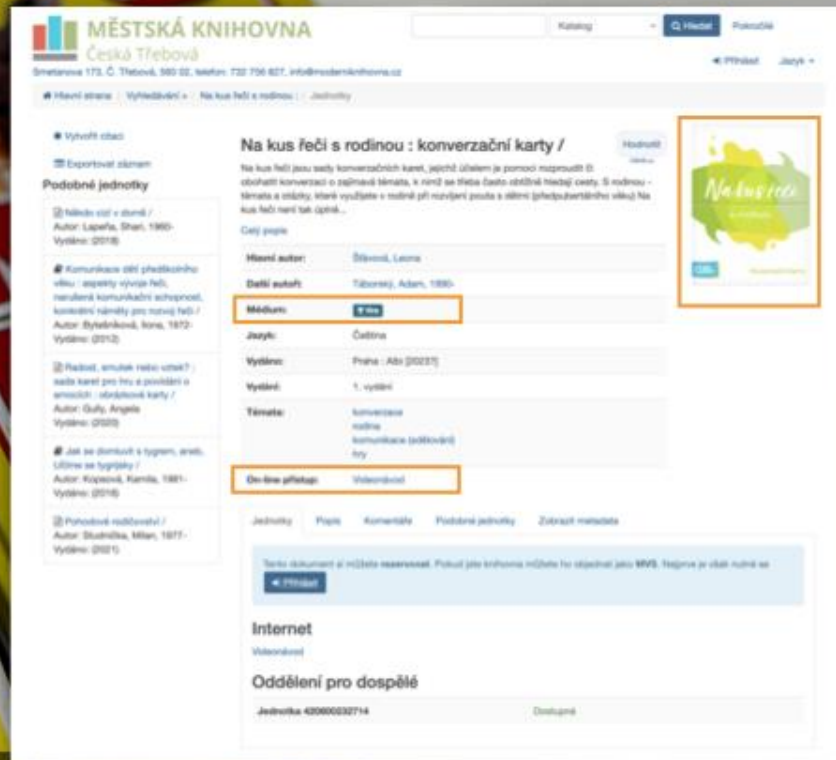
MĚSTSKÁ KNIHOVNA
Česká Třebová
Smetanova 173, Č. Třebová, 560 02, telefon: 732 756 827, info@modernknihovna.cz

Katalog | Hledat | Pokročilé

Přihlásit | Jazyk

Hlavní strana / Vyhledávání / Na kus řeči s rodinou / Jednotky

Vytvořit citaci

Exportovat záznam

Podobné jednotky

Někdo cizí v domě / Autor: Lapeña, Shari, 1960- Vydáno: (2018)

Komunikace dětí předškolního věku : aspekty vývoje řeči, narušená komunikační schopnost, konkrétní náměty pro rozvoj řeči / Autor: Bytešníková, Ilona, 1972- Vydáno: (2012)

Radost, smutek nebo vztek? : sada karet pro hru a povídání o emocích : obrázkové karty / Autor: Gully, Angela Vydáno: (2020)

Jak se domluvit s tygrem, aneb, Učíme se tygřiáky / Autor: Kopecká, Kamila, 1981- Vydáno: (2018)

Pohodové rodičovství / Autor: Studnička, Milan, 1977- Vydáno: (2021)

Na kus řeči s rodinou : konverzační karty /

Hodnotit

Na kus řeči jsou sady konverzačních karet, jejichž účelem je pomoci rozproudit či obohatit konverzaci o zajímavá témata, k nimž se třeba často obtížně hledají cesty. S rodinou - témata a otázky, které využijete v rodině při rozvíjení pouta s dětmi (předpubertálního věku) Na kus řeči není tak úplně...

Celý popis

| Hlavní autor: | Štěvová, Leona |
|---|---|
| Další autoři: | Táborský, Adam, 1990- |
| Médium: | Hra |
| Jazyk: | Čeština |
| Vydáno: | Praha : Albi [2023?] |
| Vydání: | 1. vydání |
| Témata: | konverzace rodina komunikace (sdělování) hry |
| On-line přístup: | Videonávod |

Na kus řeči

Jednotky | Popis | Komentáře | Podobné jednotky | Zobrazit metadata

Tento dokument si můžete rezervovat. Pokud jste knihovna můžete ho objednat jako MVS. Nejprve je však nutné se

Přihlásit

Internet

Videonávod

Oddělení pro dospělé

Jednotka 420600032714 | Dostupné